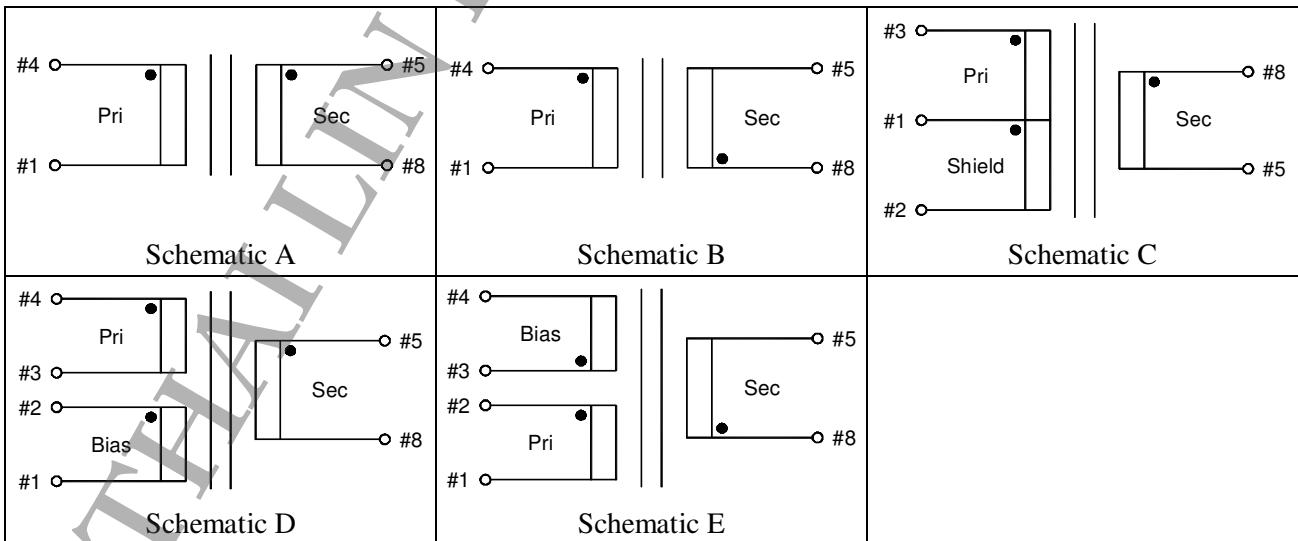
| #4 Pri #1 Sec #5 #8 Schematic A | #4 Pri #1 Sec #5 #8 Schematic B | #3 Pri #1 Shield #2 Sec #8 #5 Schematic C |
|---|---|---|
| #4 Pri #3 #2 Bias #1 Sec #5 #8 Schematic D | #4 Bias #3 #2 Pri #1 Sec #5 #8 Schematic E | |

THAI LIN